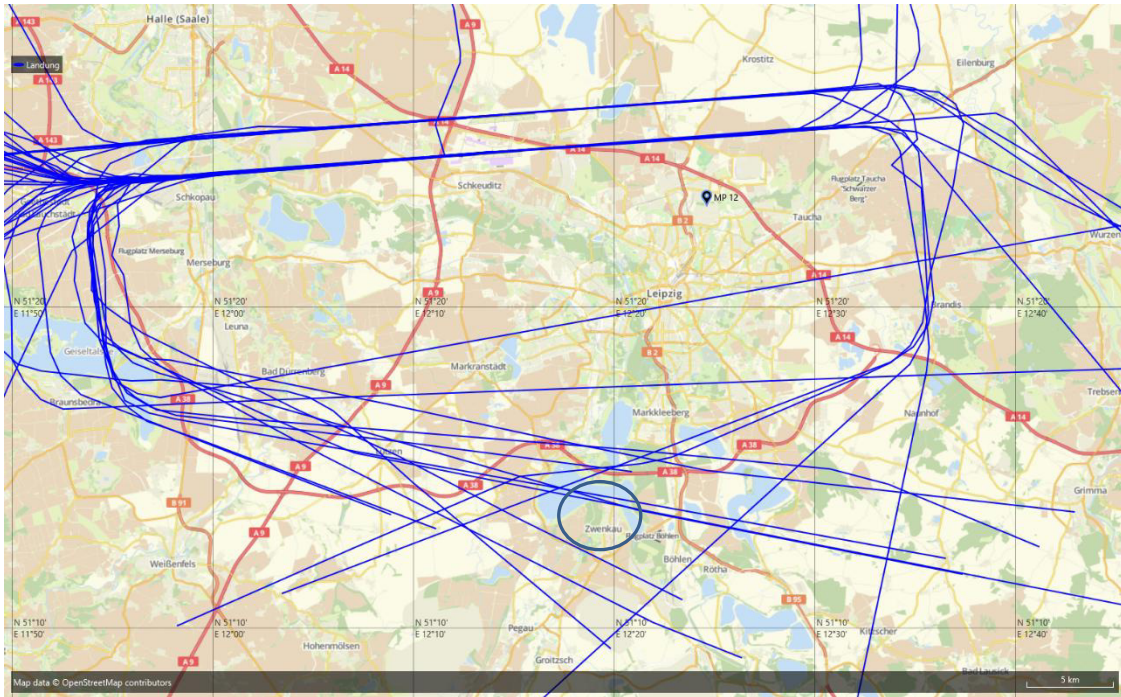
Halle (Saale)
Landung
A 143
A 14
A 9
Krostitz
Eilenburg
A 143
A 14
A 14
Schkeuditz
Schkopau
MP 12
Flugplatz Taucha "Schwarzer Berg"
Taucha
B 2
Wurzen
Flugplatz Merseburg
Merseburg
A 9
A 14
N 51°20' E 11°50'
N 51°20' E 12°00'
Leuna
N 51°20' E 12°10'
Leipzig
N 51°20' E 12°20'
N 51°20' E 12°30'
Brandis
N 51°20' E 12°40'
A 14
B 2
Bad Dürrenberg
Markranstädt
A 9
Braunsbedra
A 38
Markkleeberg
Naunhof
Trebsen
A 14
A 38
A 9
A 38
A 38
Grimma
B 91
Zwenkau
Flugplatz Böhlen
A 9
Böhlen
Weißenfels
Rötha
B 95
N 51°10' E 11°50'
N 51°10' E 12°00'
N 51°10' E 12°10'
N 51°10' E 12°20'
N 51°10' E 12°30'
N 51°10' E 12°40'
Hohenmölsen
Pegau
Kitzscher
A 9
Groitzsch
Map data © OpenStreetMap contributors
5 km